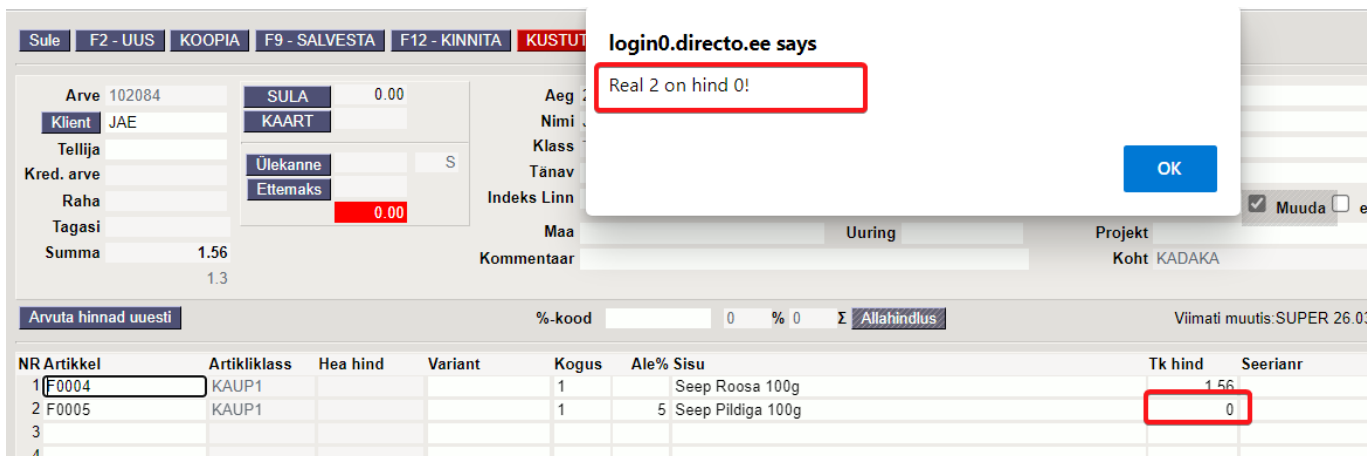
Sule F2 - UUS KOOPIA F9 - SALVESTA F12 - KINNITA KUSTUT

login0.directo.ee says

Real 2 on hind 0!

OK

Arve 102084
Klient JAE
Tellija
Kred. arve
Raha
Tagasi
Summa 1.56
1.3

SULA 0.00
KAART
Ülekanne S
Ettemaks
0.00

Aeg 2
Nimi J
Klass
Tänav
Indeks Linn
Maa
Kommentaar

Uuring

Muuda e
Projekt
Koht KADAKA

Arvuta hinnad uuesti

%-kood 0 % 0 Σ Allahindlus

Viimati muutis:SUPER 26.0

| NR | Artikkel | Artikliklass | Hea hind | Variant | Kogus | Ale% | Sisu | Tk hind | Seerianr |
|---|---|---|---|---|---|---|---|---|---|
| 1 | F0004 | KAUP1 | | | 1 | | Seep Roosa 100g | 1.56 | |
| 2 | F0005 | KAUP1 | | | 1 | 5 | Seep Pildiga 100g | 0 | |
| 3 | | | | | | | | | |
| 4 | | | | | | | | | |